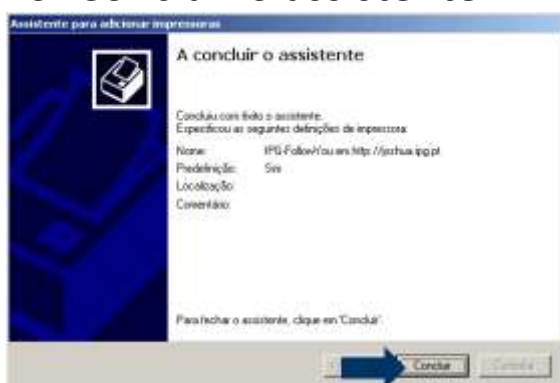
Assistente para adicionar impressoras

A concluir o assistente

Concluiu com êxito o assistente.
Especificou as seguintes definições de impressora:

Nome: IPG-FollowYou em http://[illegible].ipg.pt
Predefinição: Sim
Localização:
Comentário:

Para fechar o assistente, clique em 'Concluir'.

Concluir
Cancelar